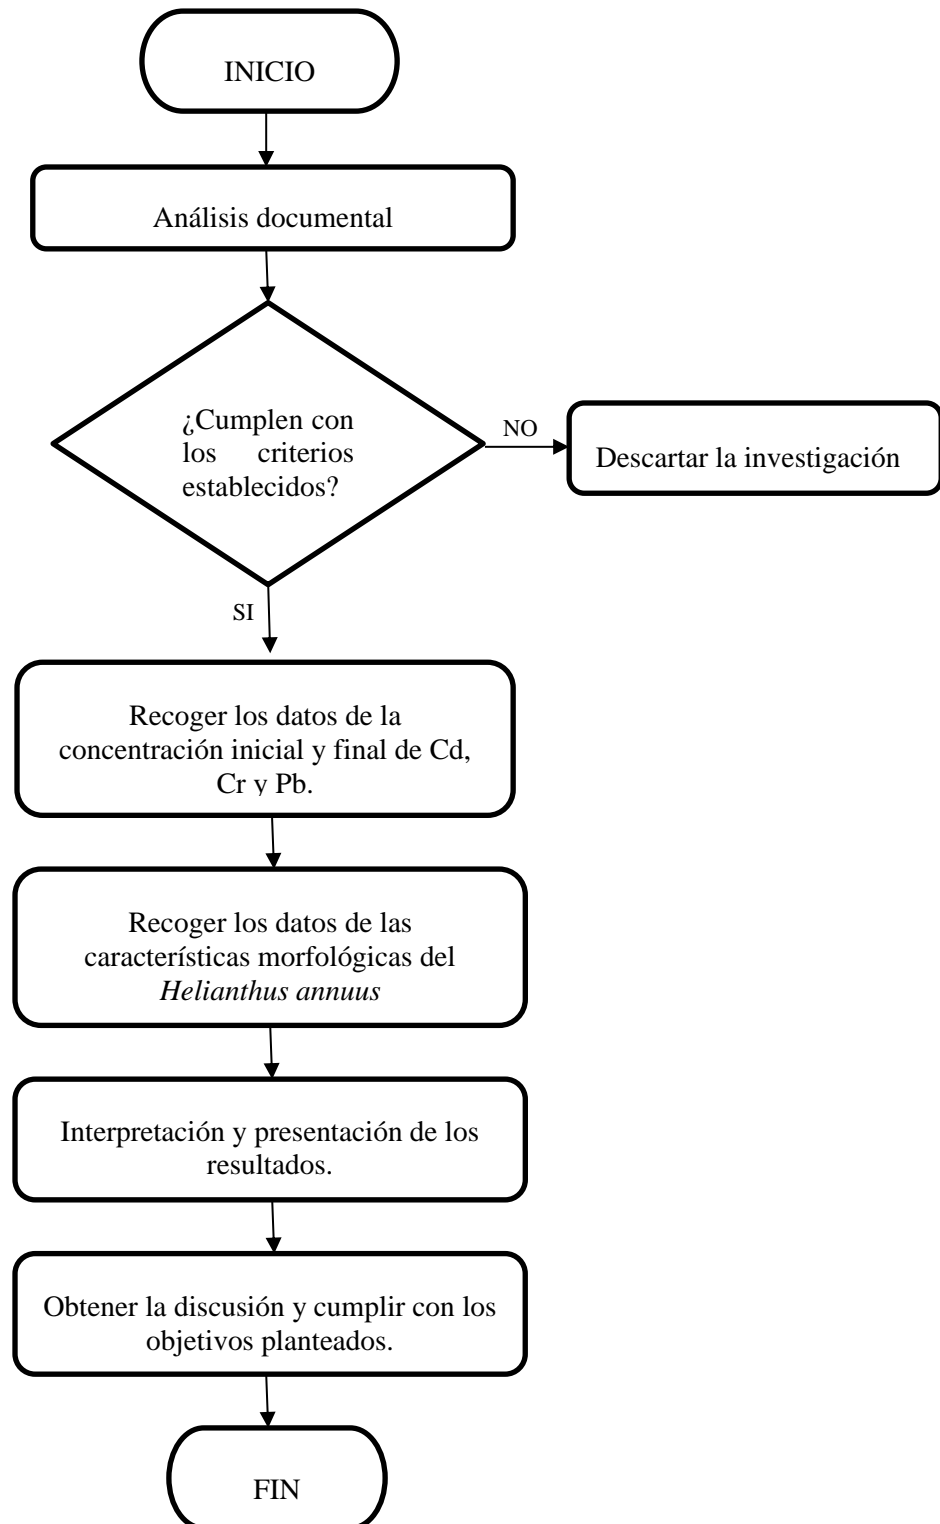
INICIO

Análisis documental

¿Cumplen con los criterios establecidos?

NO

Descartar la investigación

SI

Recoger los datos de la concentración inicial y final de Cd, Cr y Pb.

Recoger los datos de las características morfológicas del *Helianthus annuus*

Interpretación y presentación de los resultados.

Obtener la discusión y cumplir con los objetivos planteados.

FIN